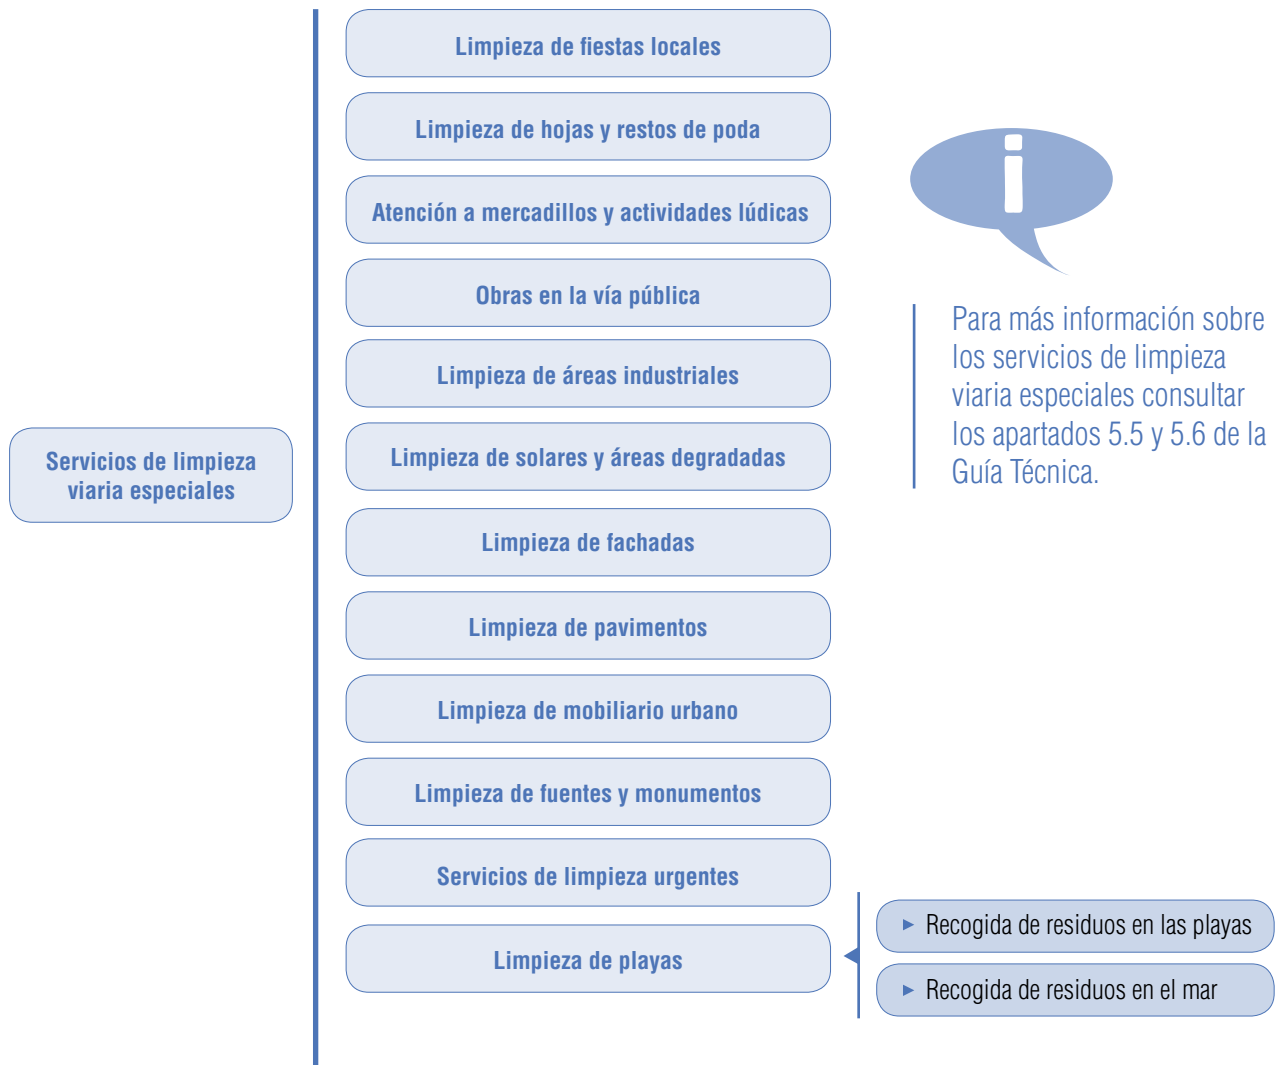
Servicios de limpieza viaria especiales

Limpieza de fiestas locales

Limpieza de hojas y restos de poda

Atención a mercadillos y actividades lúdicas

Obras en la vía pública

Limpieza de áreas industriales

Limpieza de solares y áreas degradadas

Limpieza de fachadas

Limpieza de pavimentos

Limpieza de mobiliario urbano

Limpieza de fuentes y monumentos

Servicios de limpieza urgentes

Limpieza de playas

i

Para más información sobre los servicios de limpieza viaria especiales consultar los apartados 5.5 y 5.6 de la Guía Técnica.

► Recogida de residuos en las playas

► Recogida de residuos en el mar